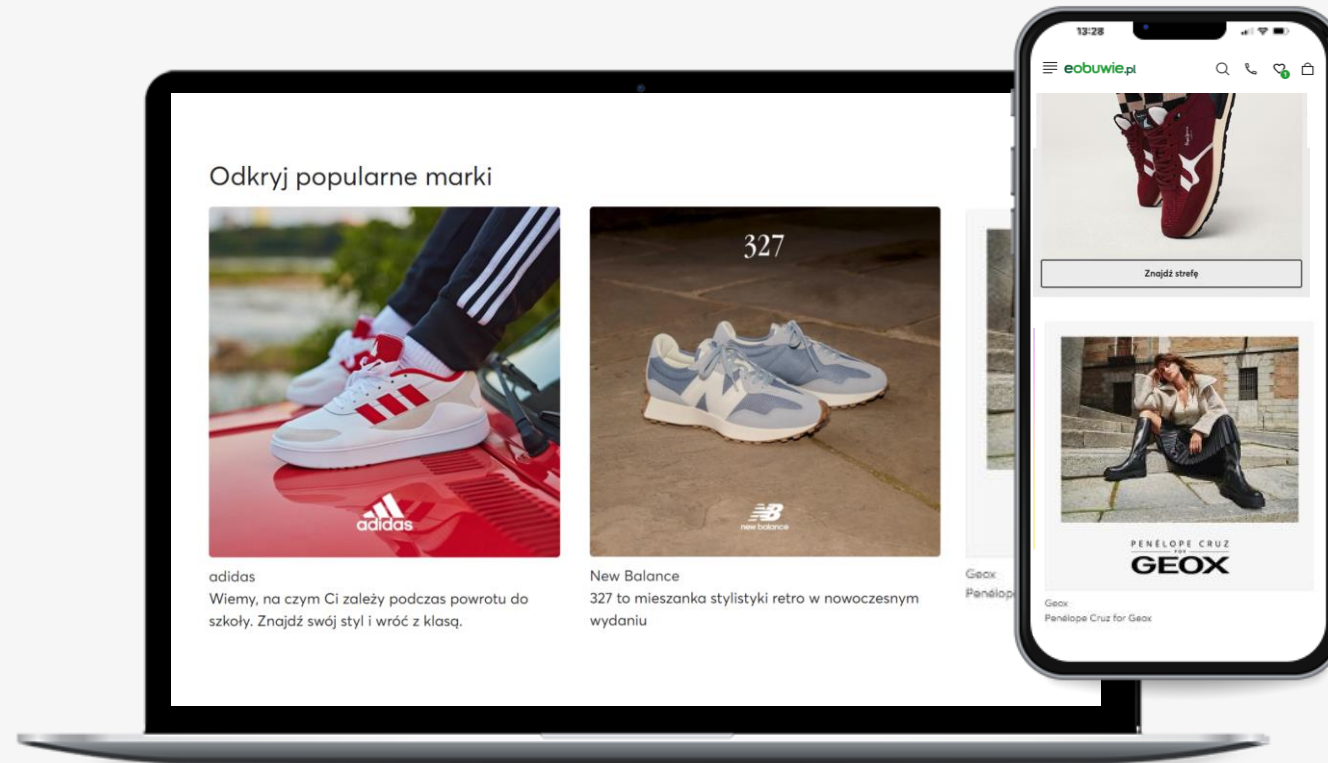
Odkryj popularne marki

327

adidas

new balance

adidas
Wiemy, na czym Ci zależy podczas powrotu do szkoły. Znajdź swój styl i wróć z klasą.

New Balance
327 to mieszanka stylistyki retro w nowoczesnym wydaniu

Geox
Penélope

13:28

eobuwie.pl

1

Znajdź strefę

PENÉLOPE CRUZ FOR
GEOX

Geox
Penélope Cruz for Geox